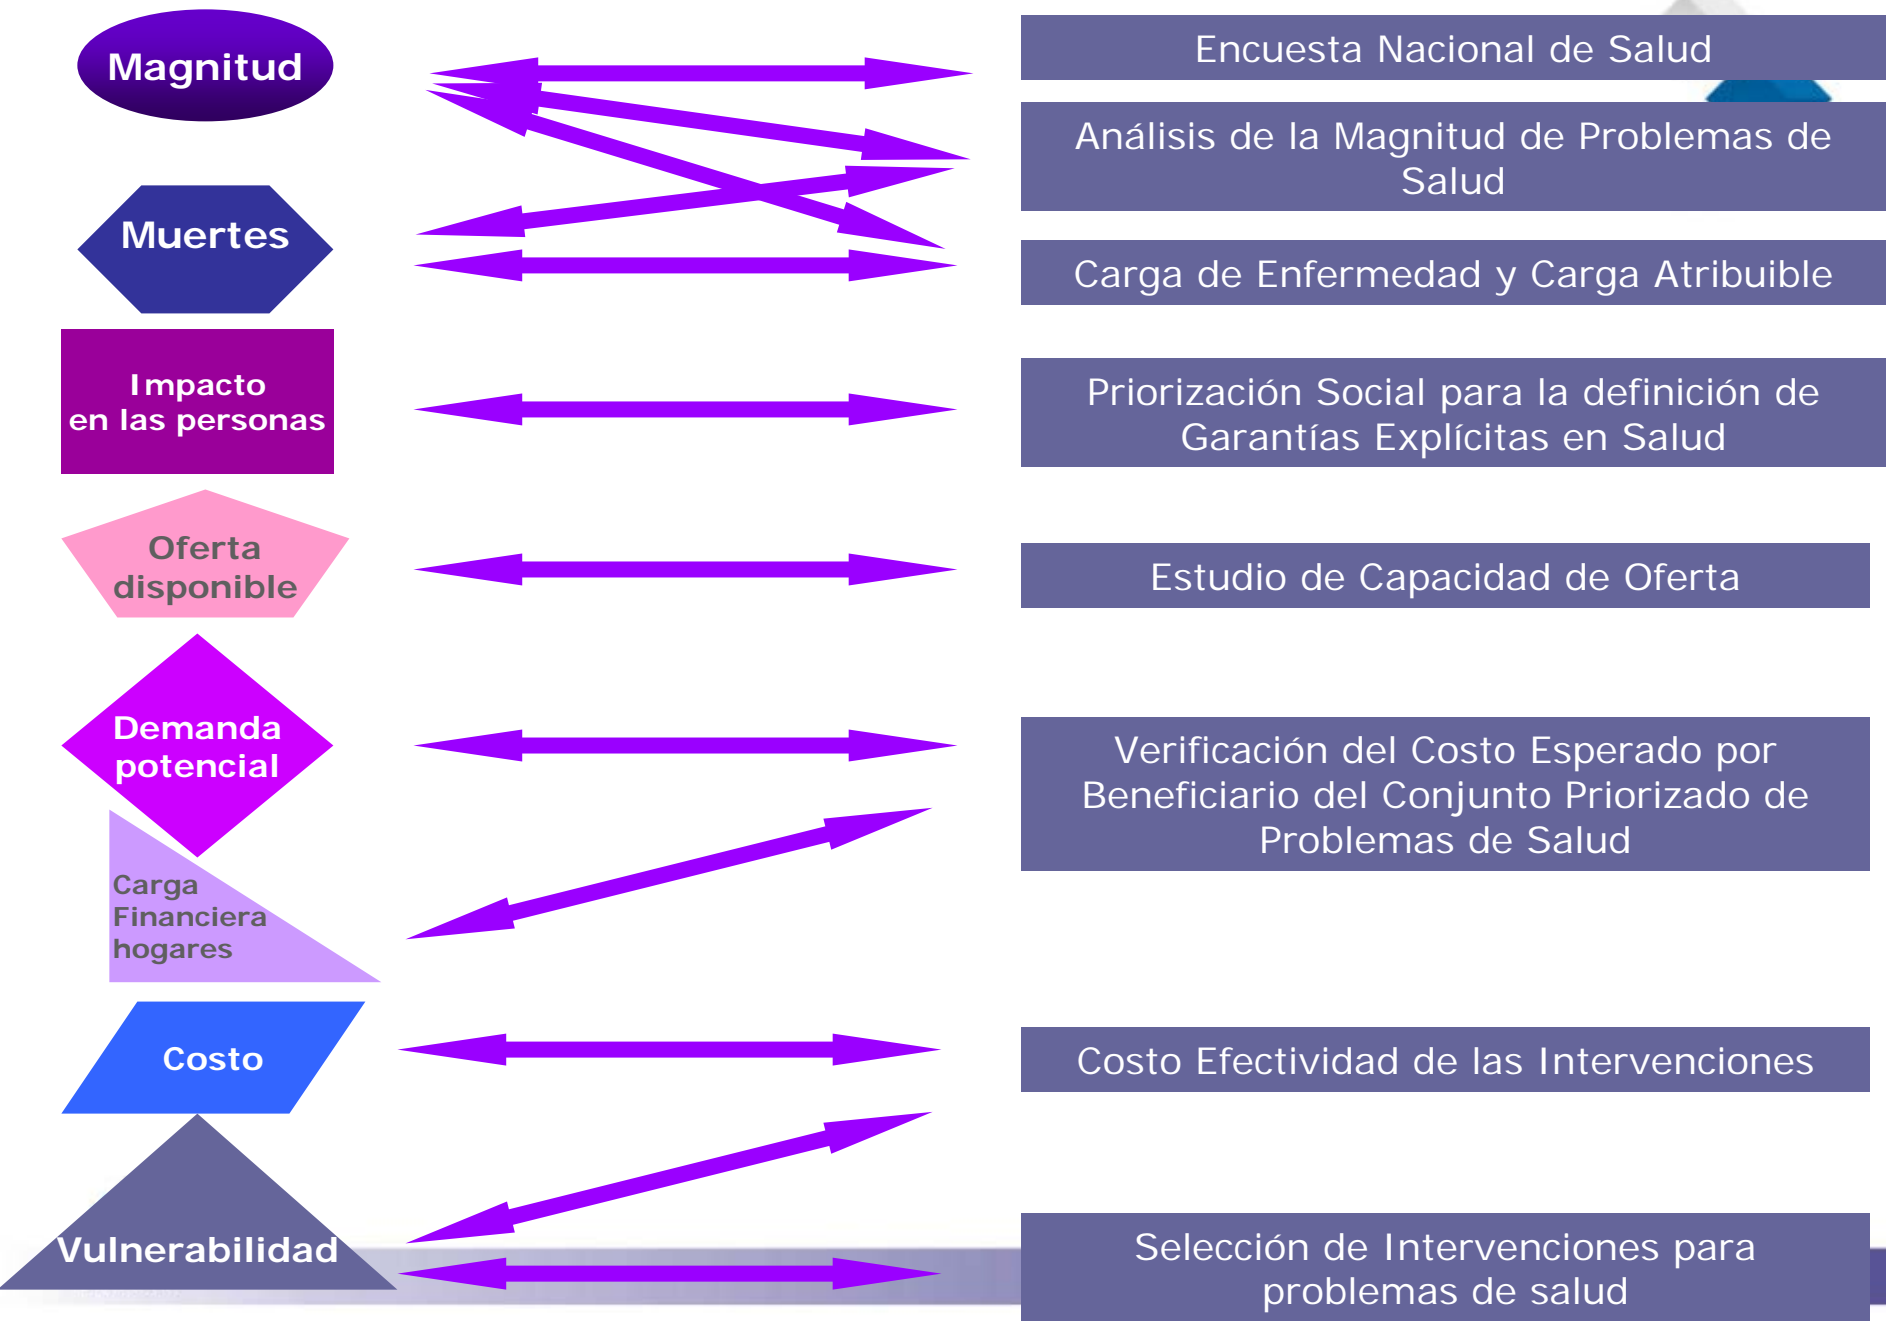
Magnitud

Muertes

Impacto en las personas

Oferta disponible

Demanda potencial

Carga Financiera hogares

Costo

Vulnerabilidad

Encuesta Nacional de Salud

Análisis de la Magnitud de Problemas de Salud

Carga de Enfermedad y Carga Atribuible

Priorización Social para la definición de Garantías Explícitas en Salud

Estudio de Capacidad de Oferta

Verificación del Costo Esperado por Beneficiario del Conjunto Priorizado de Problemas de Salud

Costo Efectividad de las Intervenciones

Selección de Intervenciones para problemas de salud